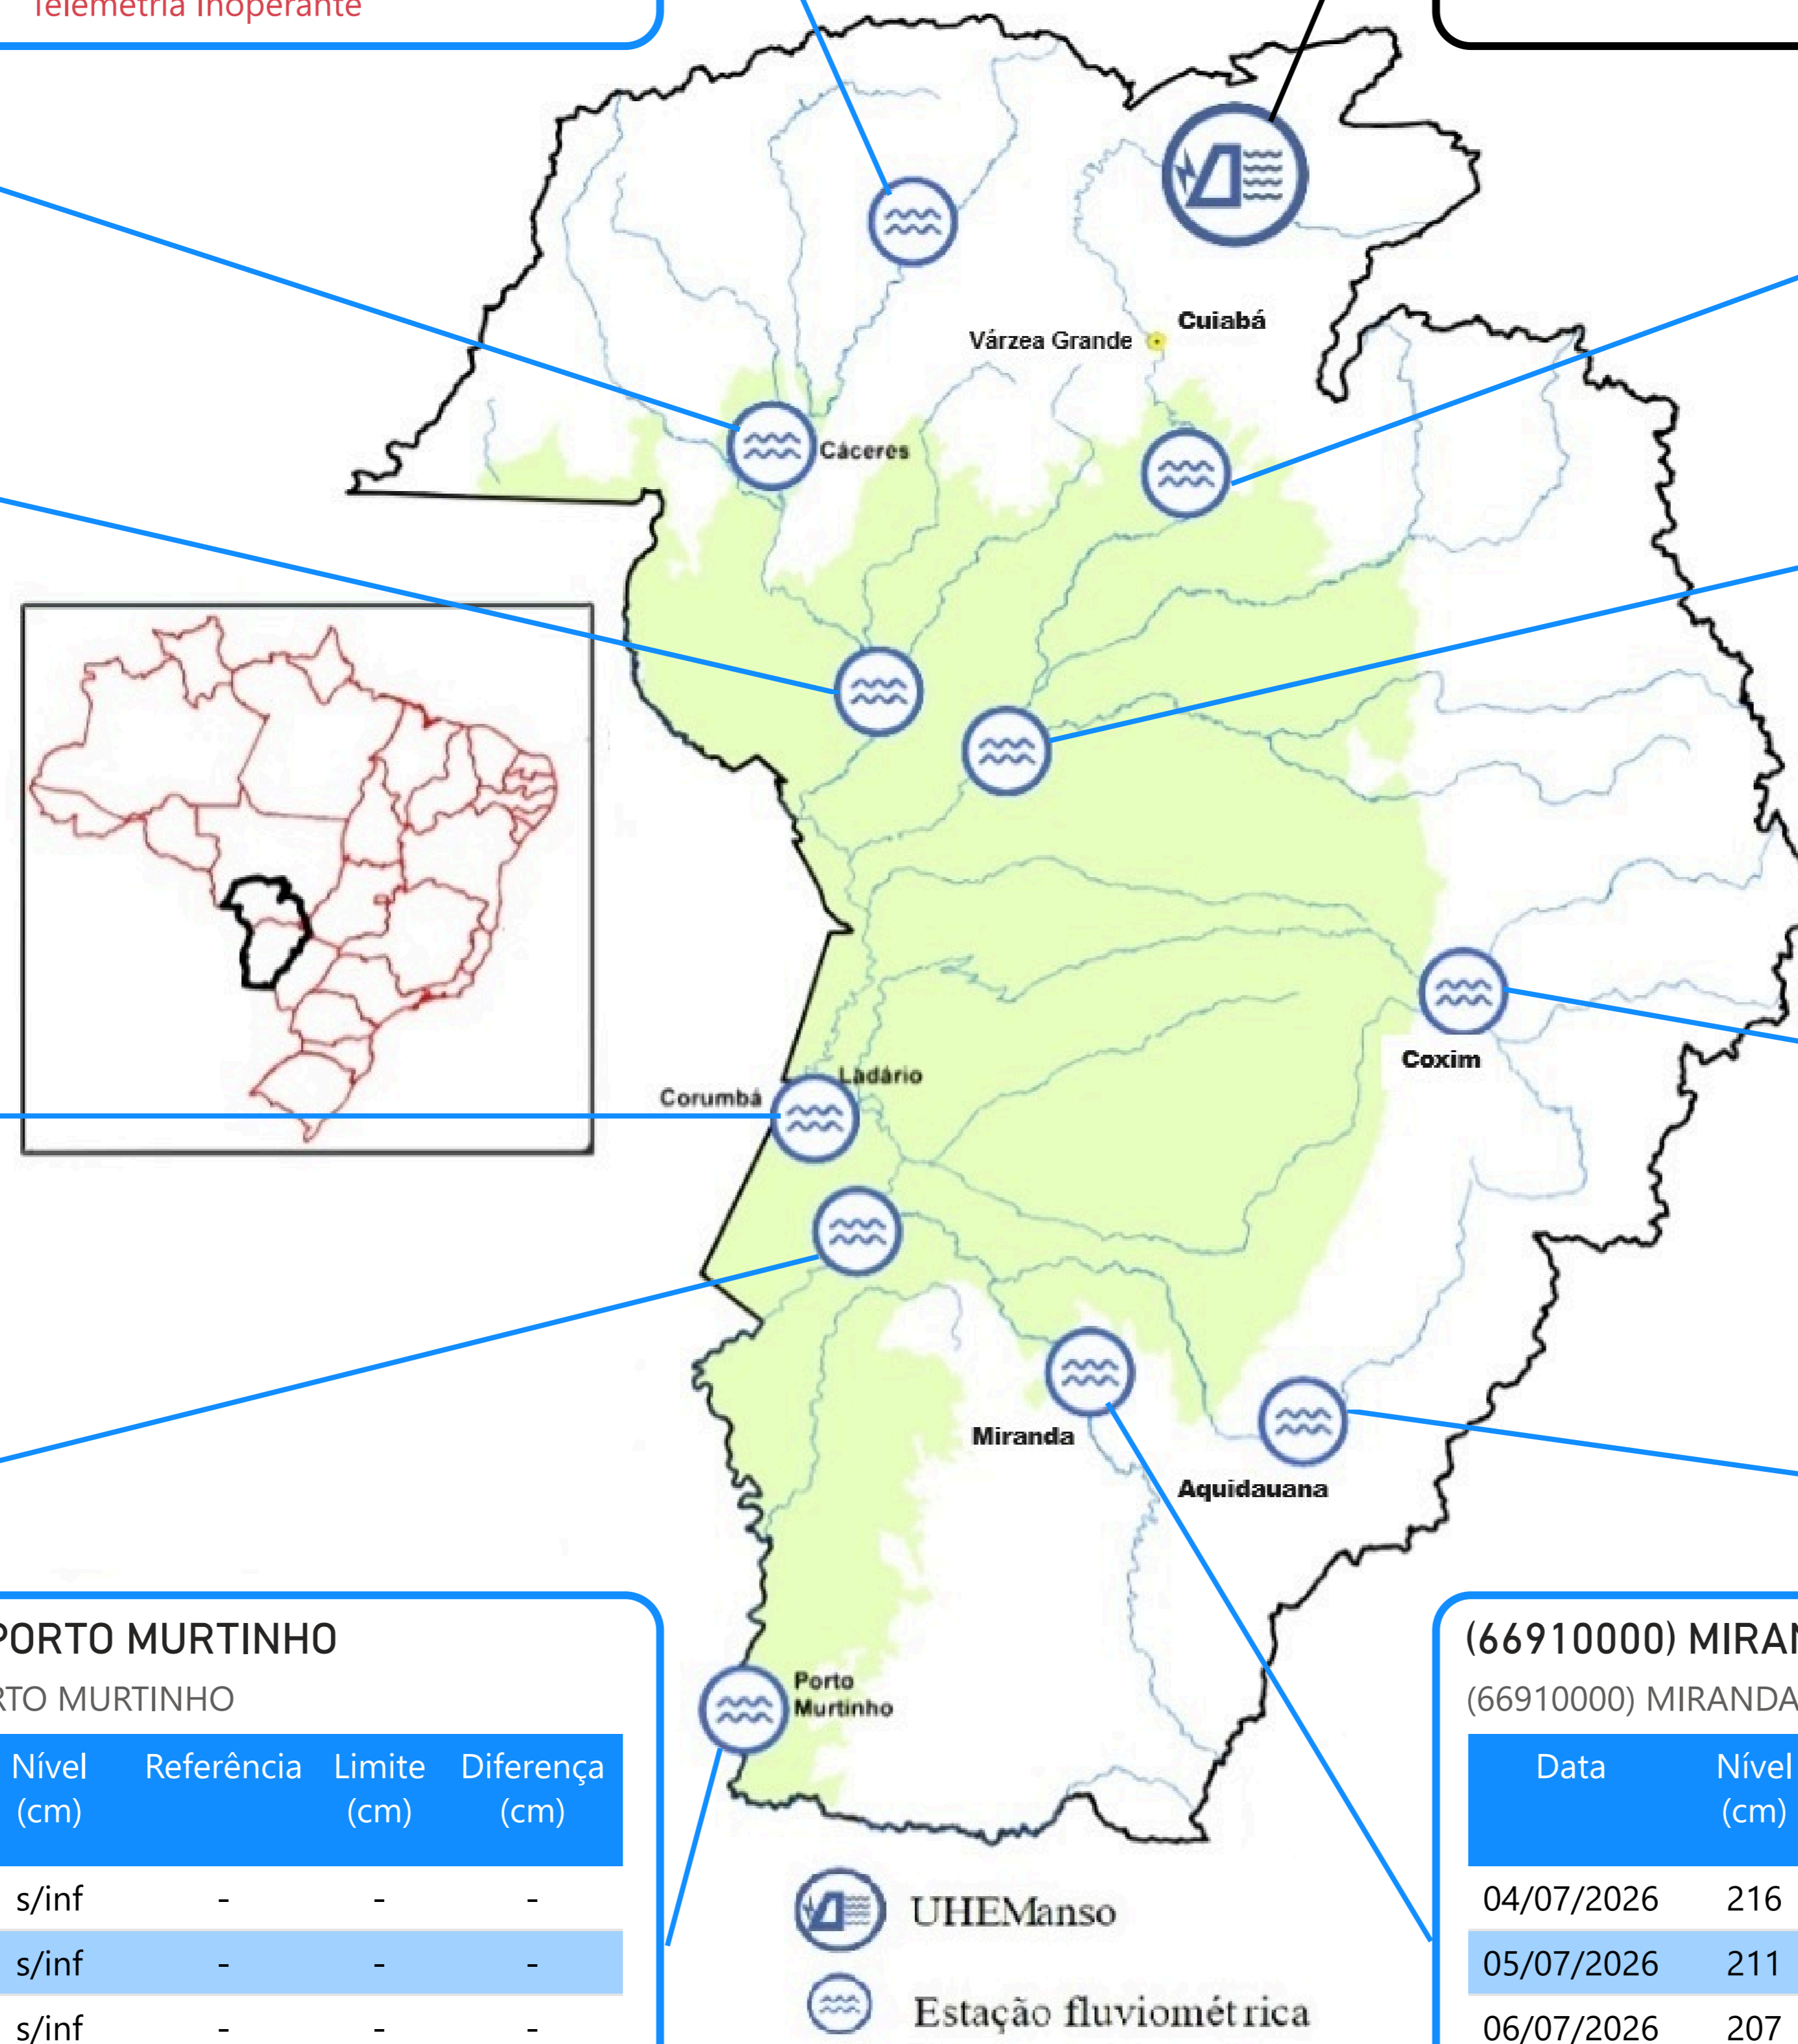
Telemetria inoperante

Cuiabá
Várzea Grande
Cáceres
Ladário
Corumbá
Coxim
Miranda
Aquidauana
Porto Murtinho

PORTO MURTINHO
RTO MURTINHO

| Nível (cm) | Referência | Limite (cm) | Diferença (cm) |
|---|---|---|---|
| s/inf | - | - | - |
| s/inf | - | - | - |
| s/inf | - | - | - |

UHEManso
Estação fluviométrica

(66910000) MIRAN
(66910000) MIRANDA

| Data | Nível (cm) |
|---|---|
| 04/07/2026 | 216 |
| 05/07/2026 | 211 |
| 06/07/2026 | 207 |